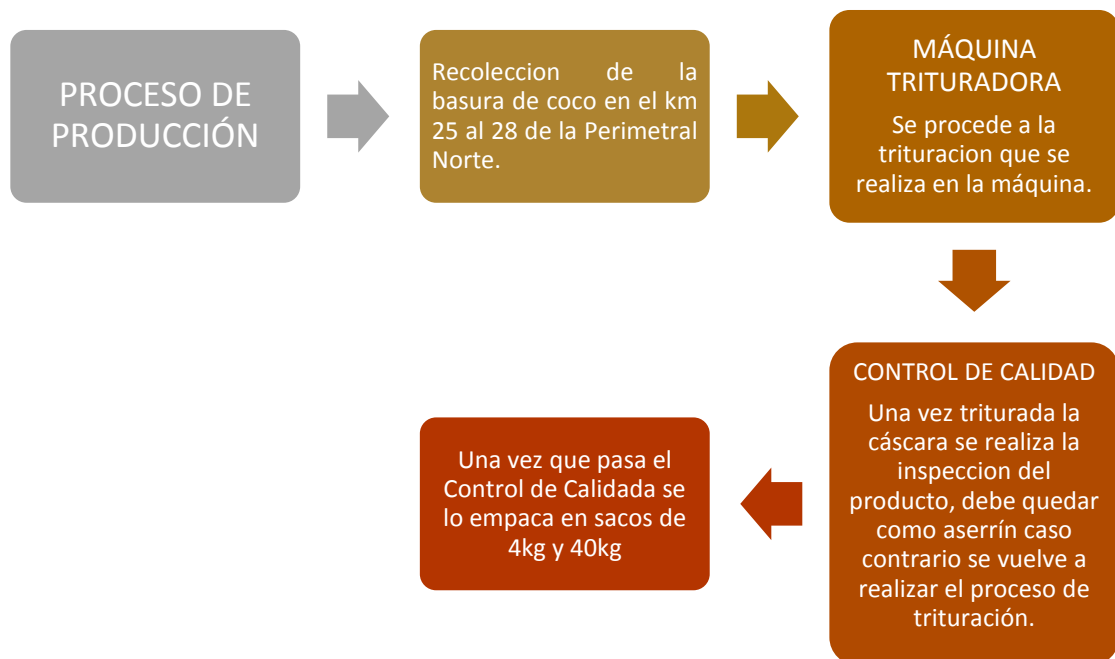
PROCESO DE PRODUCCIÓN

Recoleccion de la basura de coco en el km 25 al 28 de la Perimetral Norte.

MÁQUINA TRITURADORA

Se procede a la trituracion que se realiza en la máquina.

CONTROL DE CALIDAD

Una vez triturada la cáscara se realiza la inspeccion del producto, debe quedar como aserrín caso contrario se vuelve a realizar el proceso de trituración.

Una vez que pasa el Control de Calidada se lo empaca en sacos de 4kg y 40kg